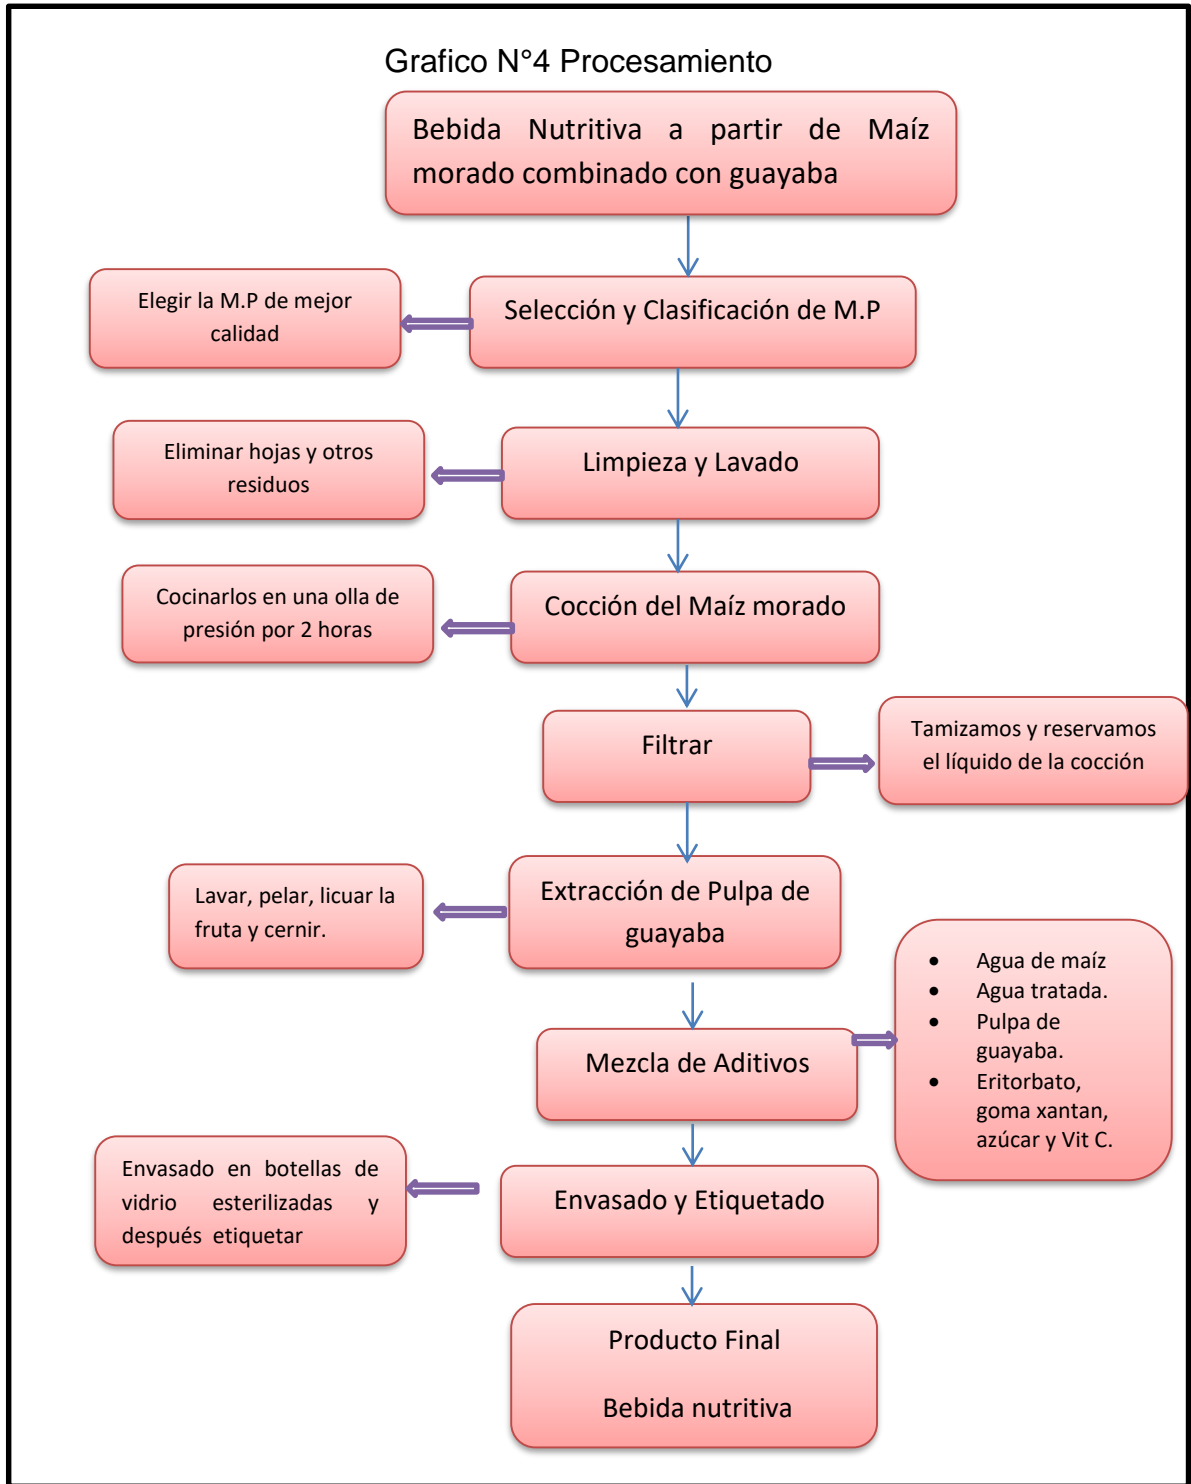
Grafico N°4 Procesamiento

Bebida Nutritiva a partir de Maíz morado combinado con guayaba

Selección y Clasificación de M.P

Elegir la M.P de mejor calidad

Limpieza y Lavado

Eliminar hojas y otros residuos

Cocción del Maíz morado

Cocinarlos en una olla de presión por 2 horas

Filtrar

Tamizamos y reservamos el líquido de la cocción

Extracción de Pulpa de guayaba

Lavar, pelar, licuar la fruta y cernir.

Mezcla de Aditivos

- Agua de maíz
- Agua tratada.
- Pulpa de guayaba.
- Eritorbato, goma xantan, azúcar y Vit C.

Envasado y Etiquetado

Envasado en botellas de vidrio esterilizadas y después etiquetar

Producto Final

Bebida nutritiva